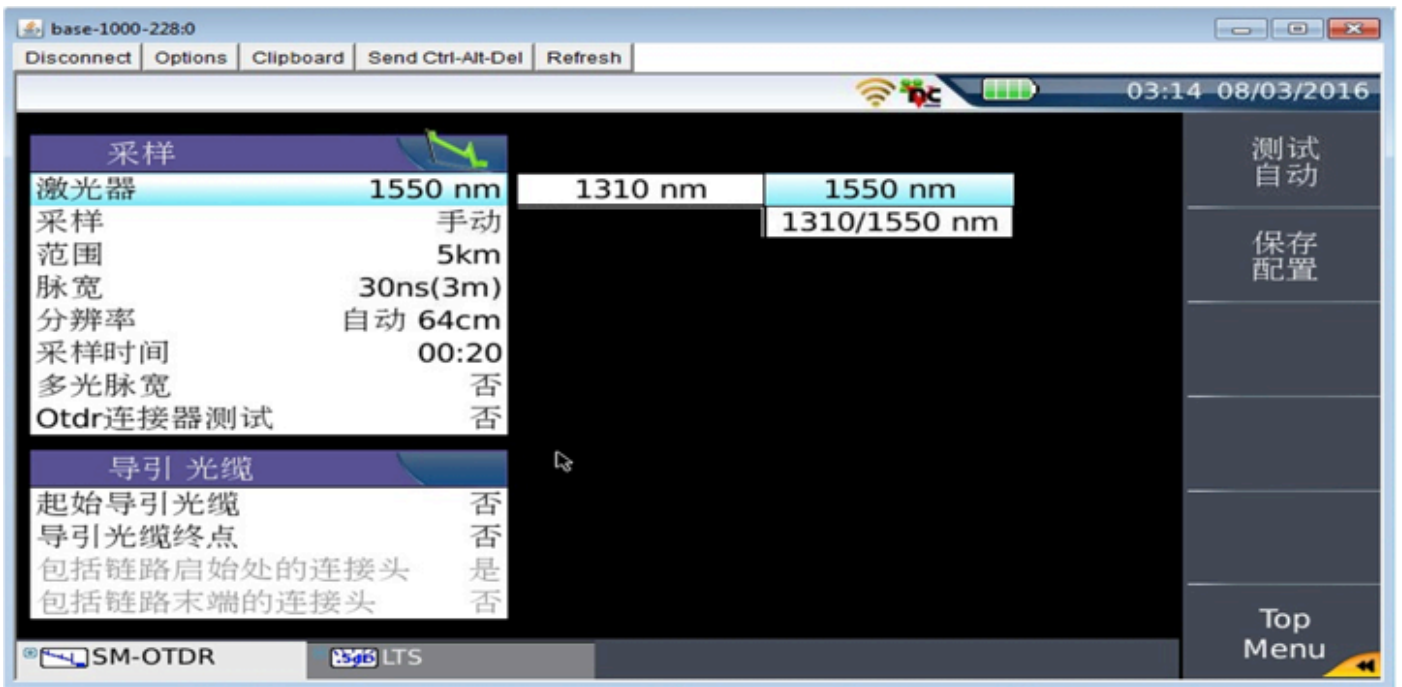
base-1000-228:0

Disconnect | Options | Clipboard | Send Ctrl-Alt-Del | Refresh

03:14 08/03/2016

采样
激光器 1550 nm
采样 手动
范围 5km
脉宽 30ns(3m)
分辨率 自动 64cm
采样时间 00:20
多光脉宽 否
Otdr连接器测试 否

1310 nm
1550 nm
1310/1550 nm

导引 光缆
起始导引光缆 否
导引光缆终点 否
包括链路启始处的连接头 是
包括链路末端的连接头 否

测试
自动

保存
配置

Top
Menu

SM-OTDR
LTS